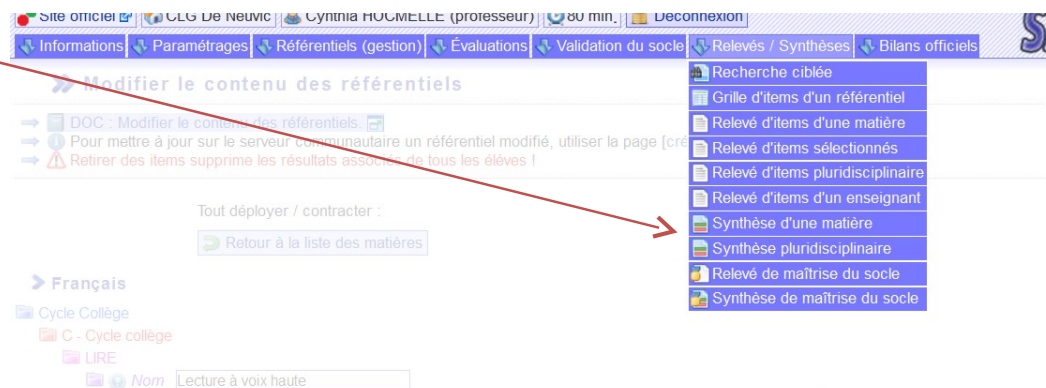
Site officiel | CLG De Neuvic | Cynthia HOCMELLE (professeur) | 80 min. | Déconnexion

Informations | Paramétrages | Référentiels (gestion) | Évaluations | Validation du socle | Relevés / Synthèses | Bilans officiels

Modifier le contenu des référentiels

DOC : Modifier le contenu des référentiels.
Pour mettre à jour sur le serveur communautaire un référentiel modifié, utiliser la page [cré
Retirer des items supprime les résultats associés de tous les élèves !

Tout déployer / contracter :

Retour à la liste des matières

Français

Cycle Collège
C - Cycle collège
LIRE
Nom Lecture à voix haute

Recherche ciblée
Grille d'items d'un référentiel
Relevé d'items d'une matière
Relevé d'items sélectionnés
Relevé d'items pluridisciplinaire
Relevé d'items d'un enseignant
Synthèse d'une matière
Synthèse pluridisciplinaire
Relevé de maîtrise du socle
Synthèse de maîtrise du socle